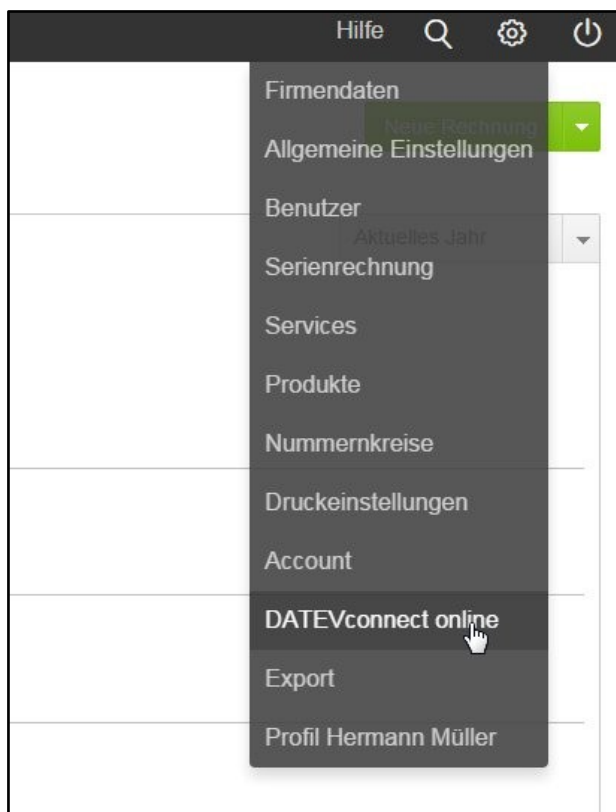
Hilfe

Firmendaten
Neue Rechnung
Allgemeine Einstellungen
Benutzer
Aktuelles Jahr
Serienrechnung
Services
Produkte
Nummernkreise
Druckeinstellungen
Account
DATEVconnect online
Export
Profil Hermann Müller